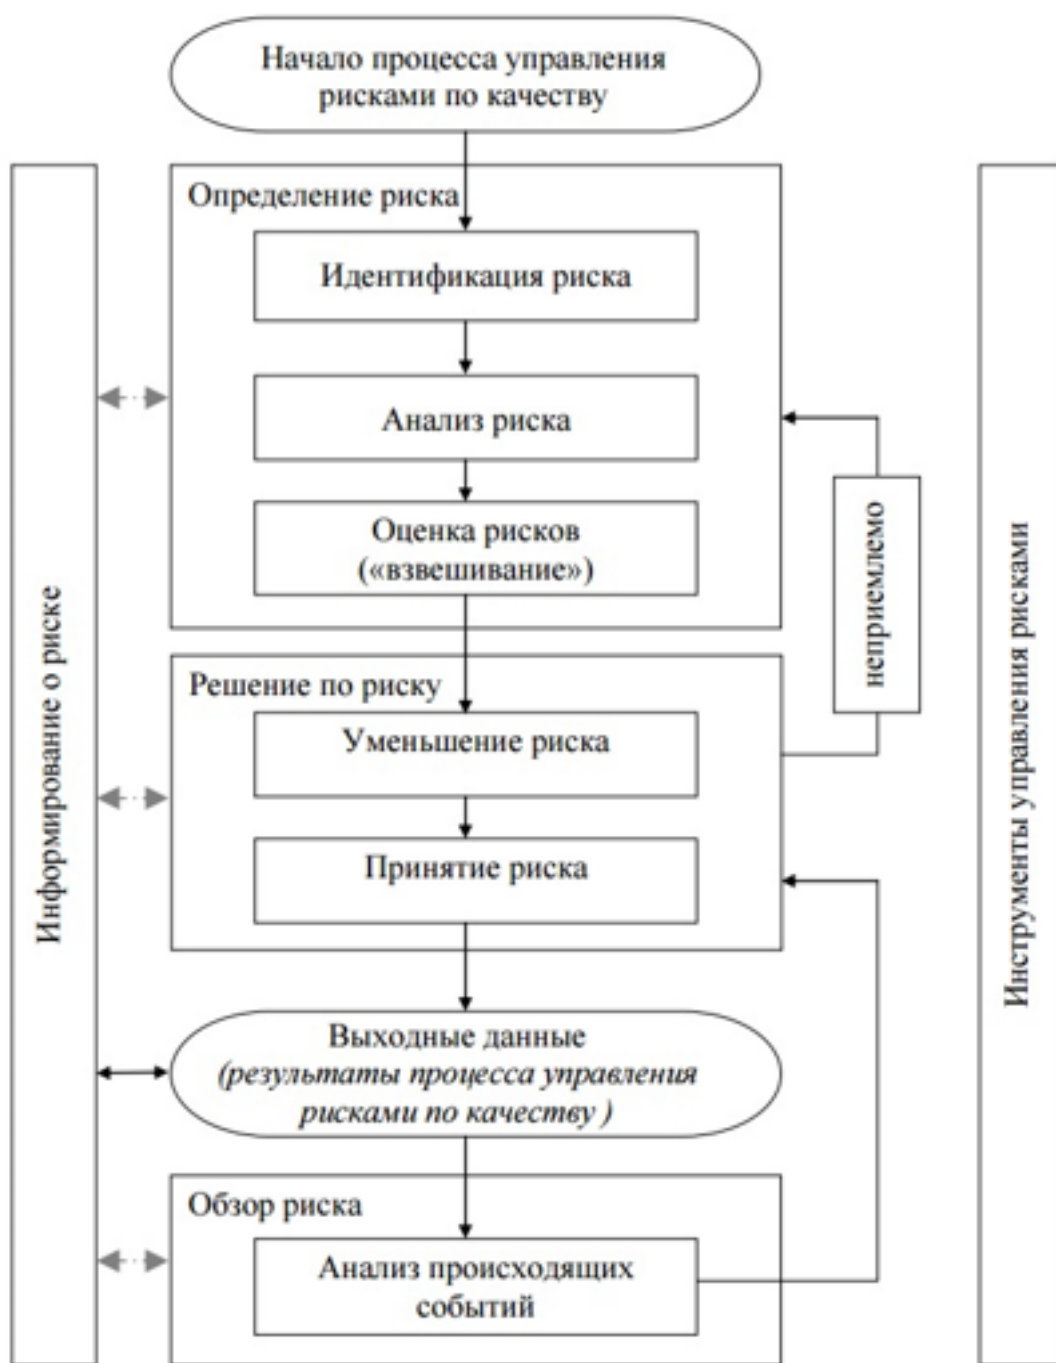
Начало процесса управления рисками по качеству

Информирование о риске

Определение риска

Идентификация риска

Анализ риска

Оценка рисков («взвешивание»)

неприемлемо

Решение по риску

Уменьшение риска

Принятие риска

Выходные данные
(результаты процесса управления рисками по качеству )

Обзор риска

Анализ происходящих событий

Инструменты управления рисками